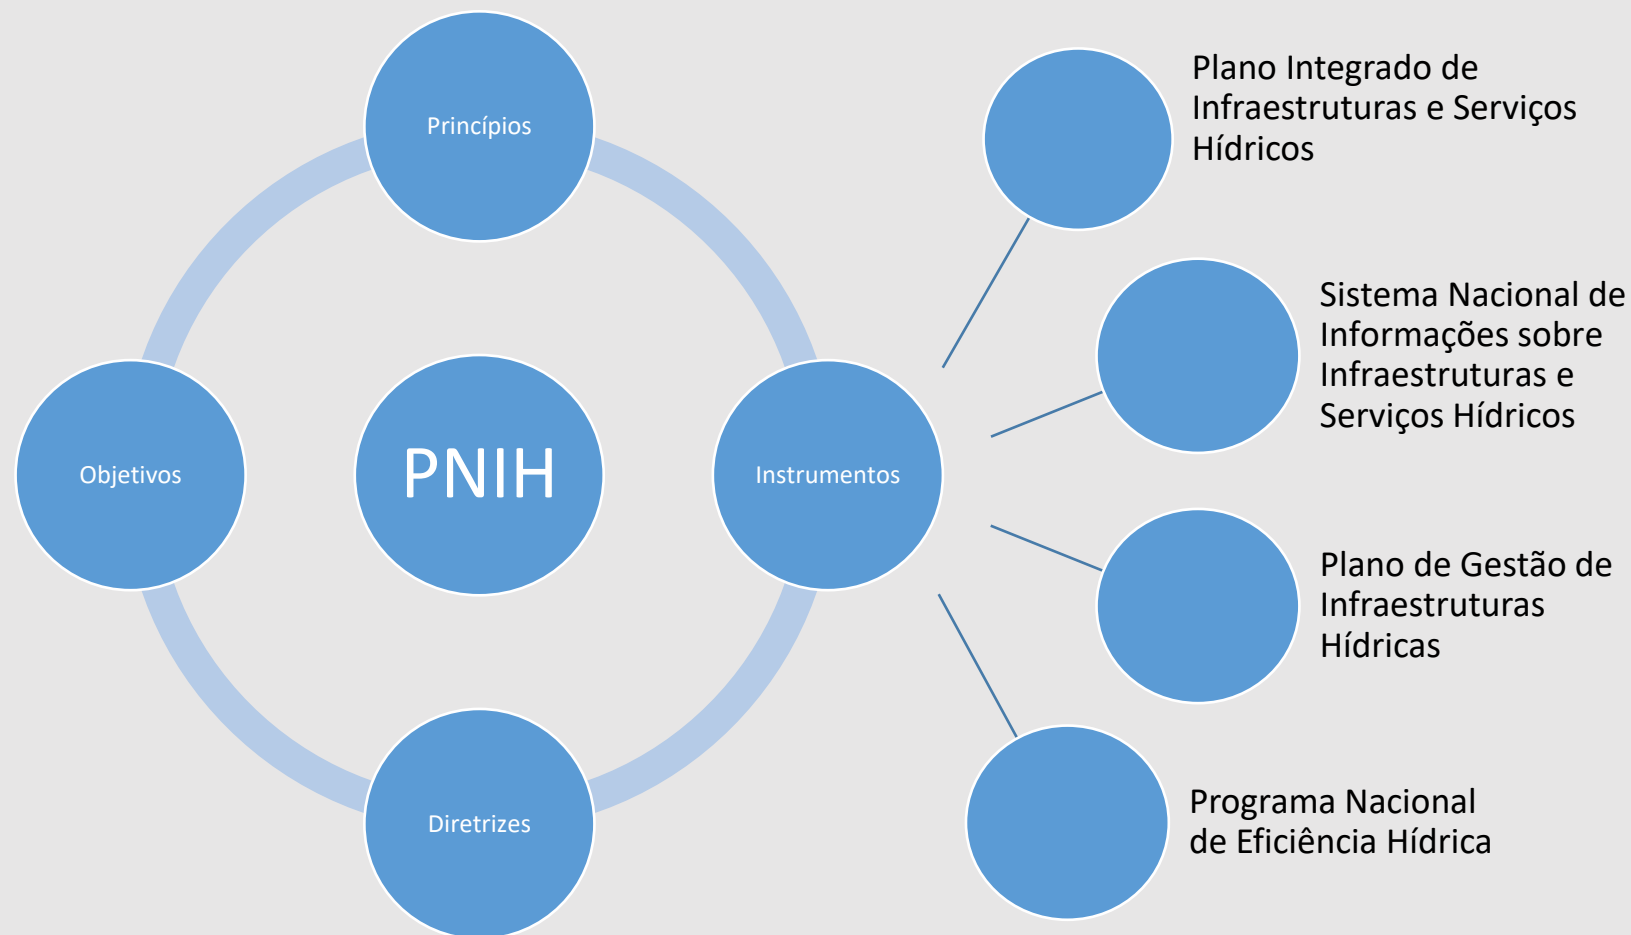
Princípios

Objetivos

PNIH

Instrumentos

Diretrizes

Plano Integrado de Infraestruturas e Serviços Hídricos

Sistema Nacional de Informações sobre Infraestruturas e Serviços Hídricos

Plano de Gestão de Infraestruturas Hídricas

Programa Nacional de Eficiência Hídrica